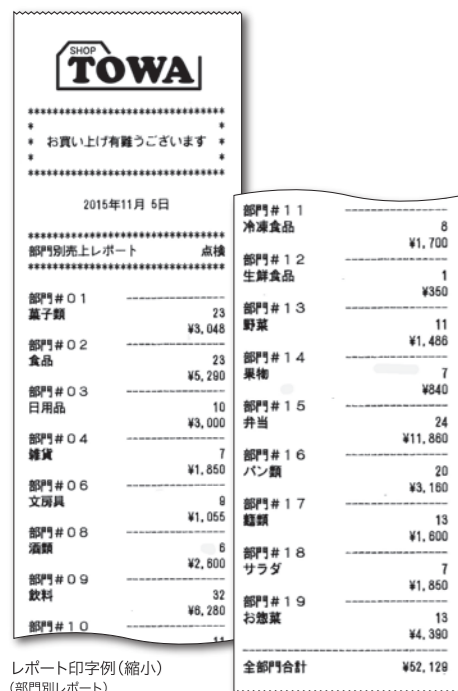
SHOP
TOWA

*******************************
*                             *
* お買い上げ有難うございます *
*                             *
*******************************

2015年11月 5日

*******************************
部門別売上レポート　点検
*******************************

部門#01 ------------
菓子類
23
¥3,048

部門#02 ------------
食品
23
¥5,290

部門#03 ------------
日用品
10
¥3,000

部門#04 ------------
雑貨
7
¥1,850

部門#06 ------------
文房具
9
¥1,055

部門#08 ------------
酒類
6
¥2,800

部門#09 ------------
飲料
32
¥6,280

部門#10 ------------
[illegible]

部門#11 ------------
冷凍食品
8
¥1,700

部門#12 ------------
生鮮食品
1
¥350

部門#13 ------------
野菜
11
¥1,486

部門#14 ------------
果物
7
¥840

部門#15 ------------
弁当
24
¥11,860

部門#16 ------------
パン類
20
¥3,160

部門#17 ------------
麺類
13
¥1,600

部門#18 ------------
サラダ
7
¥1,850

部門#19 ------------
お惣菜
13
¥4,390

全部門合計　¥52,129

レポート印字例（縮小）
（部門別レポート）